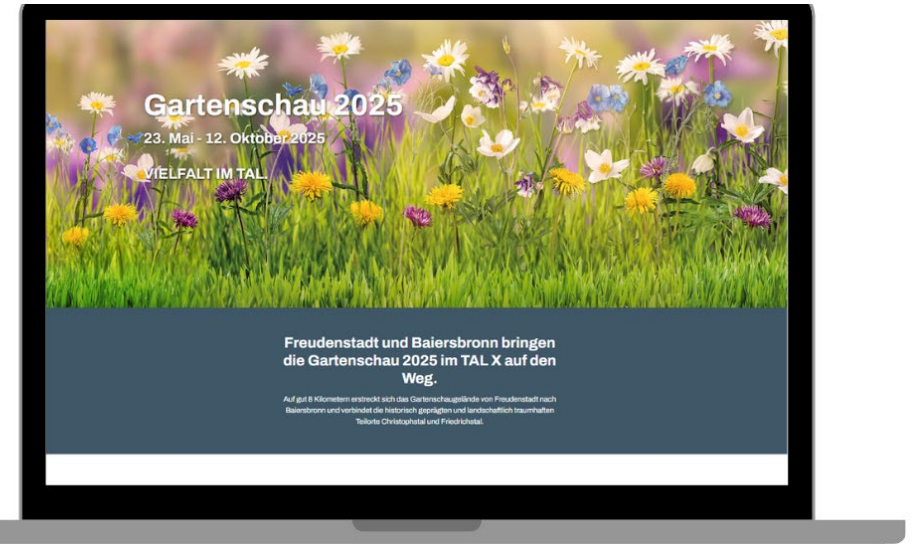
Gartenschau 2025

23. Mai - 12. Oktober 2025

VIELFALT IM TAL

Freudenstadt und Baiersbronn bringen die Gartenschau 2025 im TAL X auf den Weg.

Auf gut 8 Kilometern erstreckt sich das Gartenschaugelände von Freudenstadt nach Baiersbronn und verbindet die historisch geprägten und landschaftlich traumhaften Teilorte Christophstal und Friedrichstal.